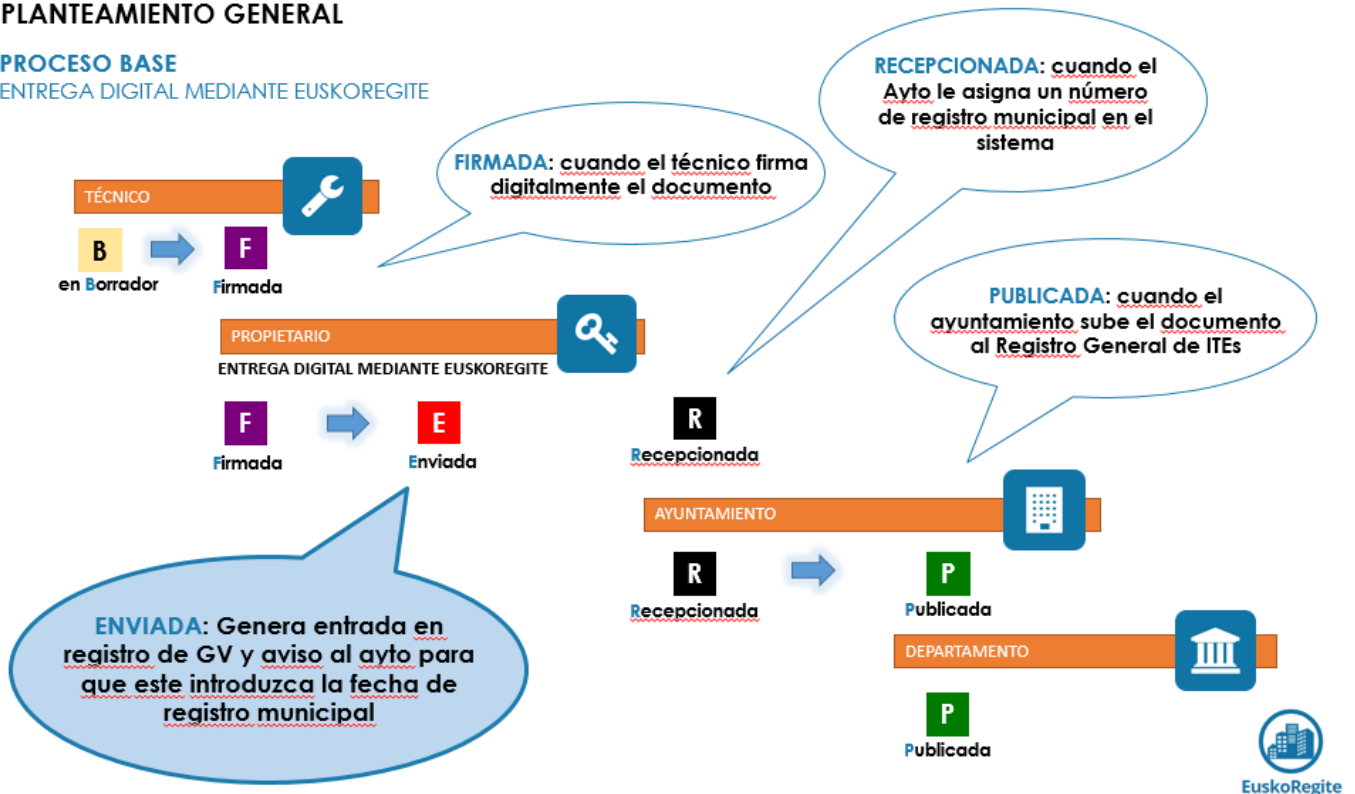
PLANTEAMIENTO GENERAL

PROCESO BASE
ENTREGA DIGITAL MEDIANTE EUSKOREGITE

RECEPCIONADA: cuando el Ayto le asigna un número de registro municipal en el sistema

FIRMADA: cuando el técnico firma digitalmente el documento

TÉCNICO

B
en Borrador

F
Firmada

PUBLICADA: cuando el ayuntamiento sube el documento al Registro General de ITEs

PROPIETARIO
ENTREGA DIGITAL MEDIANTE EUSKOREGITE

F
Firmada

E
Enviada

R
Recepcionada

AYUNTAMIENTO

R
Recepcionada

P
Publicada

DEPARTAMENTO

P
Publicada

ENVIADA: Genera entrada en registro de GV y aviso al ayto para que este introduzca la fecha de registro municipal

EuskoRegite